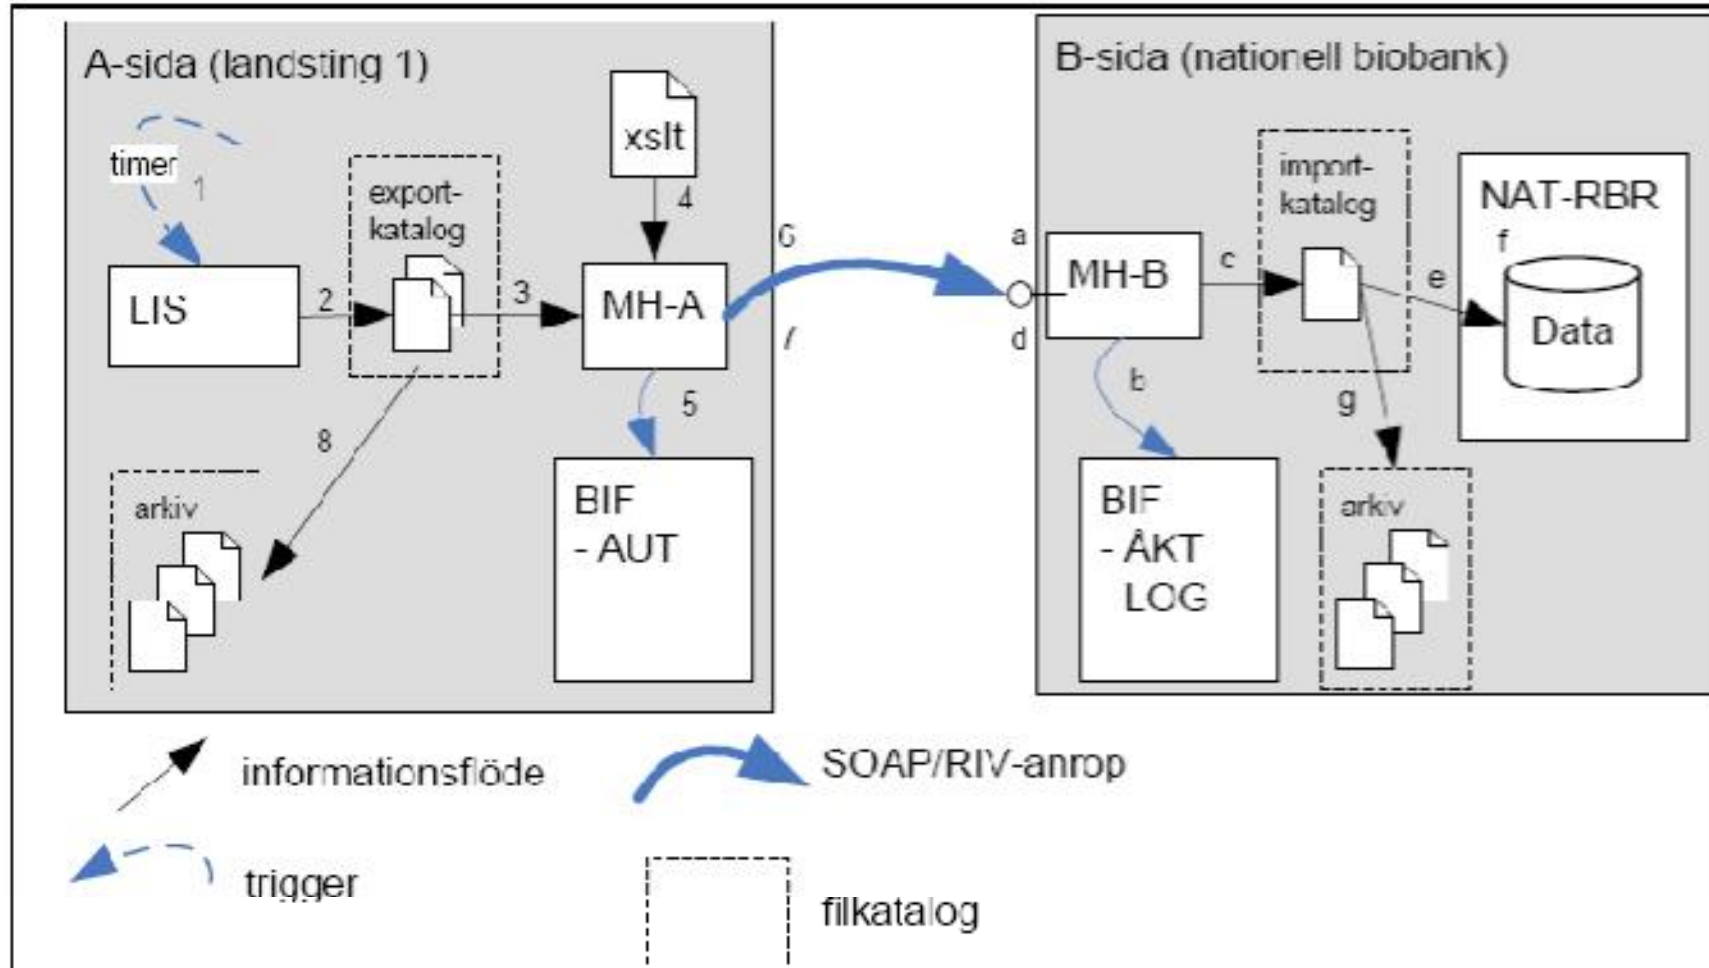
A-sida (landsting 1)

timer
1
export-katalog
xslt
4
LIS
2
3
MH-A
6
7
5
8
arkiv
BIF - AUT

B-sida (nationell biobank)

import-katalog
NAT-RBR
a
MH-B
c
e
f
Data
d
b
g
BIF - ÅKT LOG
arkiv

informationsflöde
SOAP/RIV-anrop
trigger
filkatalog